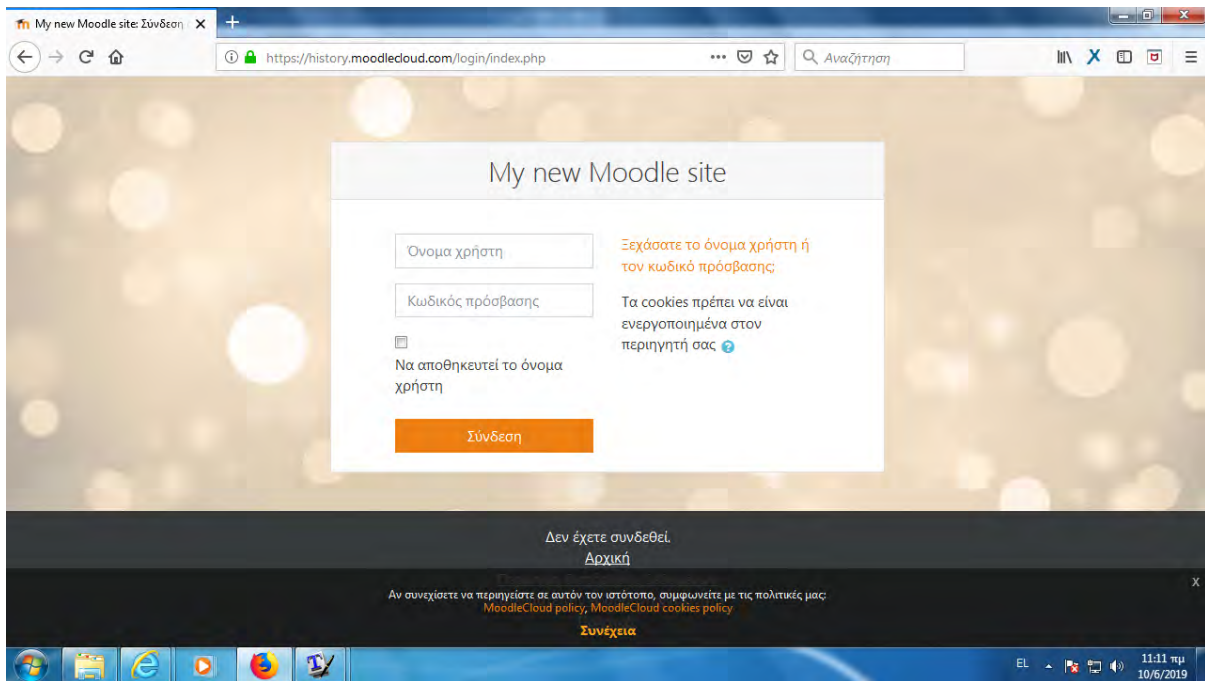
My new Moodle site: Σύνδεση

https://history.moodlecloud.com/login/index.php

Αναζήτηση

My new Moodle site

Όνομα χρήστη

Κωδικός πρόσβασης

Να αποθηκευτεί το όνομα χρήστη

Σύνδεση

Ξεχάσατε το όνομα χρήστη ή τον κωδικό πρόσβασης;

Τα cookies πρέπει να είναι ενεργοποιημένα στον περιηγητή σας

Δεν έχετε συνδεθεί.
Αρχική

Αν συνεχίσετε να περιηγείστε σε αυτόν τον ιστότοπο, συμφωνείτε με τις πολιτικές μας:
MoodleCloud policy, MoodleCloud cookies policy

Συνέχεια

x

EL

11:11 πμ
10/6/2019